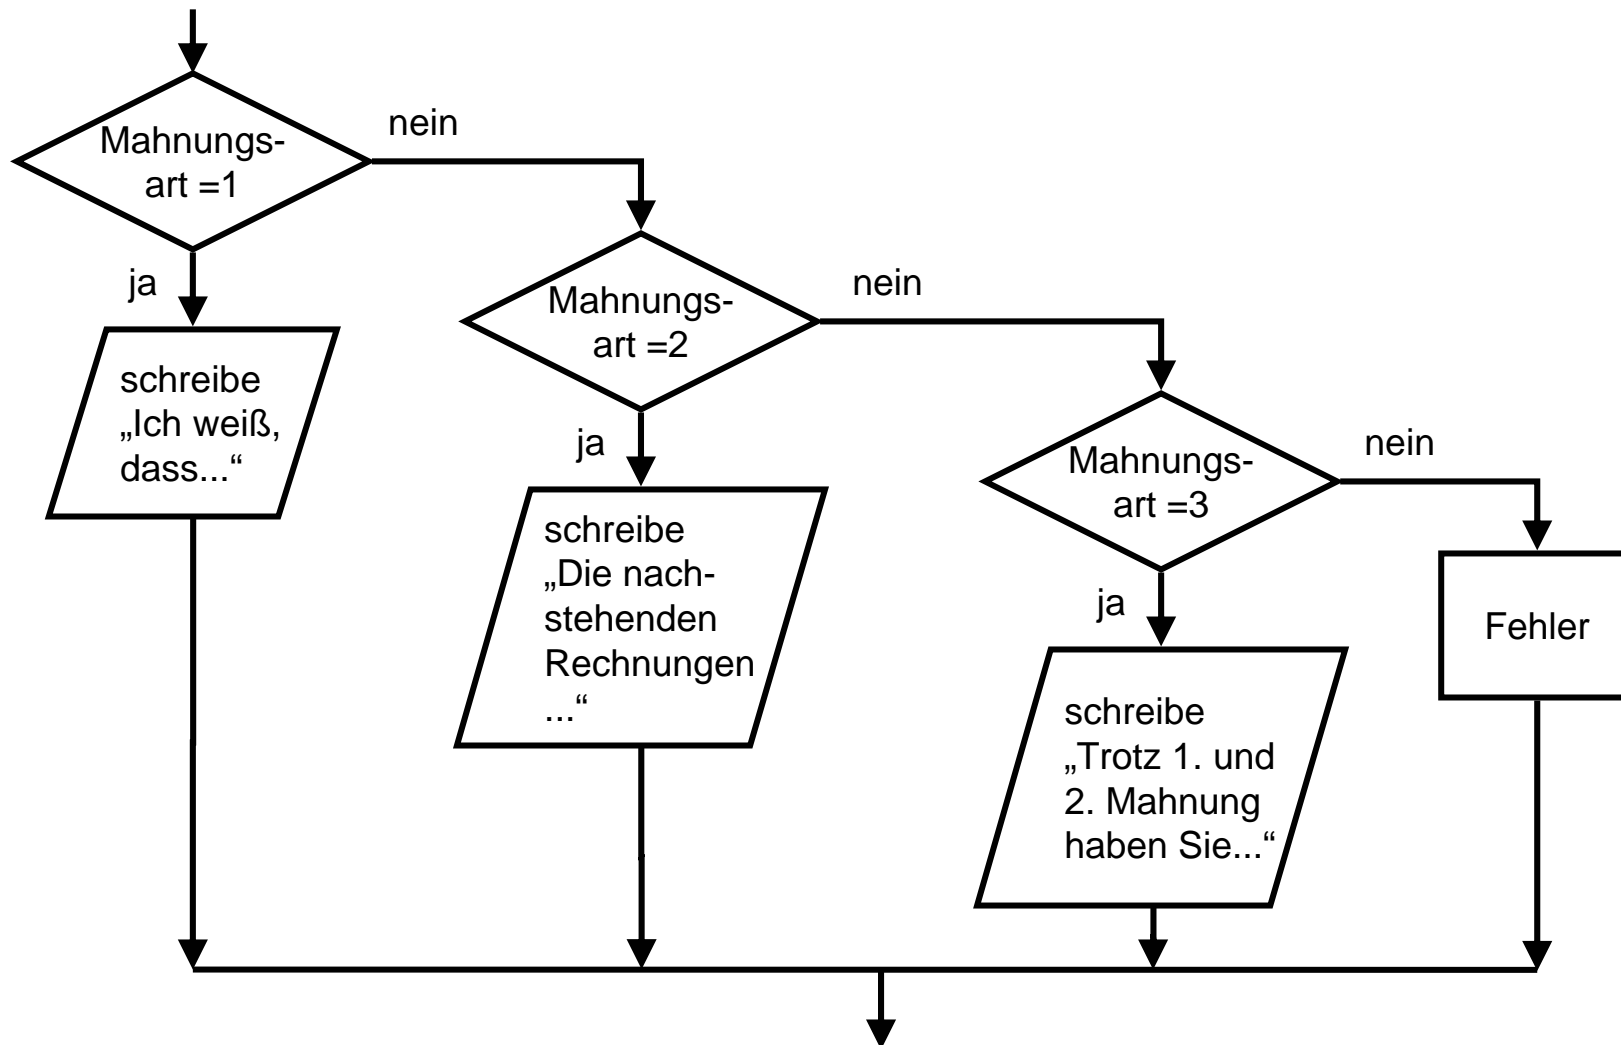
Mahnungsart =1

nein

ja

schreibe „Ich weiß, dass..."

Mahnungsart =2

nein

ja

schreibe „Die nachstehenden Rechnungen ..."

Mahnungsart =3

nein

ja

schreibe „Trotz 1. und 2. Mahnung haben Sie..."

Fehler